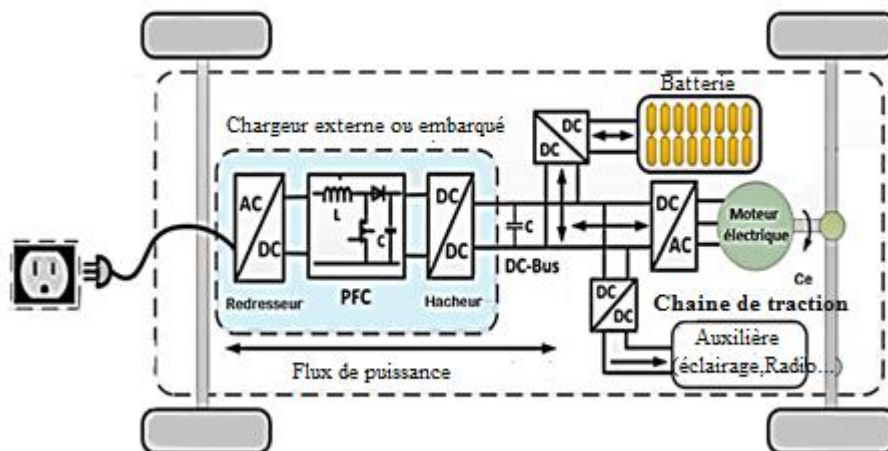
Batterie

Chargeur externe ou embarqué

DC
DC

AC
DC

L

C

DC
DC

C

DC
AC

Moteur électrique

DC-Bus

Ce

Redresseur

PFC

Hacheur

DC
DC

Chaine de traction

Auxilière (éclairage,Radio...)

Flux de puissance